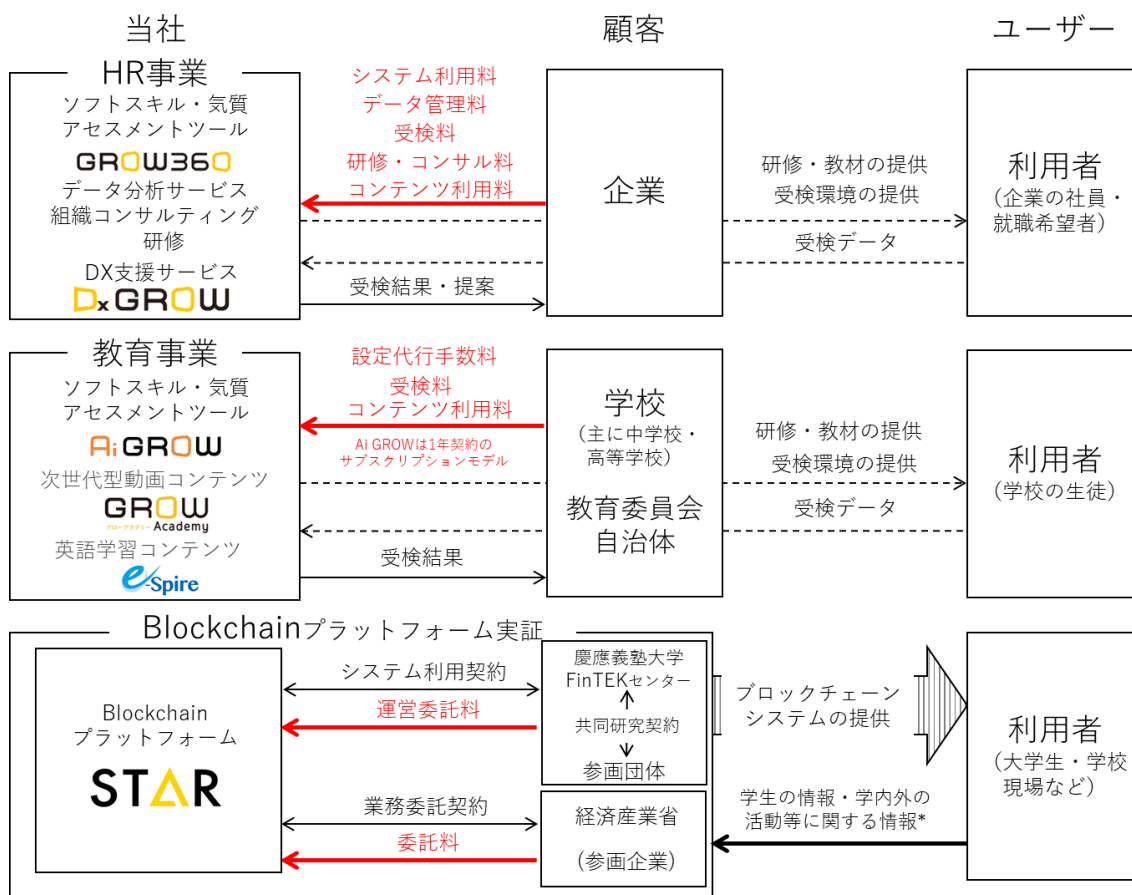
当社

顧客

ユーザー

HR事業

ソフトスキル・気質アセスメントツール

GROW360

データ分析サービス

組織コンサルティング

研修

DX支援サービス

DxGROW

システム利用料
データ管理料
受検料
研修・コンサル料
コンテンツ利用料

企業

研修・教材の提供
受検環境の提供

受検データ

受検結果・提案

利用者
（企業の社員・就職希望者）

教育事業

ソフトスキル・気質アセスメントツール

AiGROW

次世代型動画コンテンツ

GROW Academy

英語学習コンテンツ

e-Spire

設定代行手数料
受検料
コンテンツ利用料

Ai GROWは1年契約のサブスクリプションモデル

学校
（主に中学校・高等学校）

教育委員会
自治体

研修・教材の提供
受検環境の提供

受検データ

受検結果

利用者
（学校の生徒）

Blockchainプラットフォーム実証

Blockchain
プラットフォーム

STAR

システム利用契約

運営委託料

業務委託契約

委託料

慶應義塾大学
FinTEKセンター

共同研究契約

参画団体

経済産業省

（参画企業）

ブロックチェーンシステムの提供

学生の情報・学内外の活動等に関する情報*

利用者
（大学生・学校現場など）